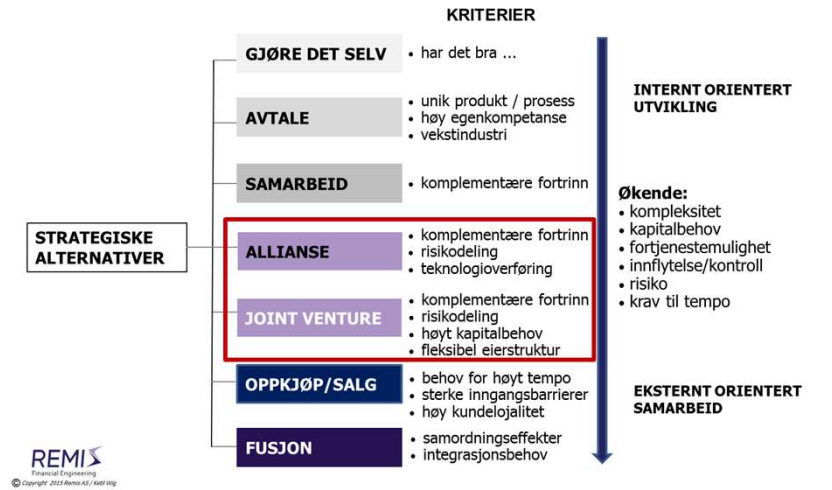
KRITERIER

STRATEGISKE ALTERNATIVER

GJØRE DET SELV
• har det bra ...

AVTALE
• unik produkt / prosess
• høy egenkompetanse
• vekstindustri

SAMARBEID
• komplementære fortrinn

ALLIANSE
• komplementære fortrinn
• risikodeling
• teknologioverføring

JOINT VENTURE
• komplementære fortrinn
• risikodeling
• høyt kapitalbehov
• fleksibel eierstruktur

OPPKJØP/SALG
• behov for høyt tempo
• sterke inngangsbarrierer
• høy kundelojalitet

FUSJON
• samordningseffekter
• integrasjonsbehov

INTERNT ORIENTERT UTVIKLING

Økende:
• kompleksitet
• kapitalbehov
• fortjenestemulighet
• innflytelse/kontroll
• risiko
• krav til tempo

EKSTERNT ORIENTERT SAMARBEID

REMIS
Financial Engineering
© Copyright 2015 Remis AS / Ketil Wig